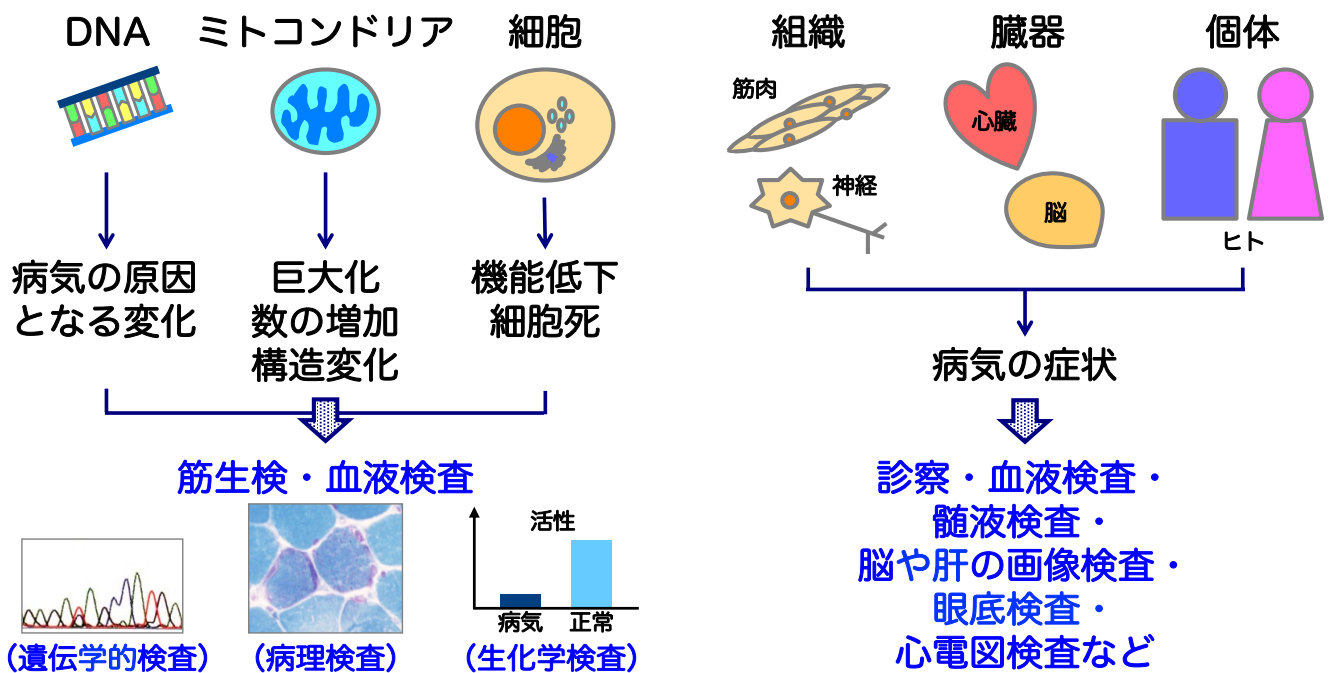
DNA　ミトコンドリア　細胞

病気の原因となる変化

巨大化
数の増加
構造変化

機能低下
細胞死

筋生検・血液検査

（遺伝学的検査）

（病理検査）

活性

病気　正常

（生化学検査）

組織　臓器　個体

筋肉

神経

心臓

脳

ヒト

病気の症状

診察・血液検査・
髄液検査・
脳や肝の画像検査・
眼底検査・
心電図検査など